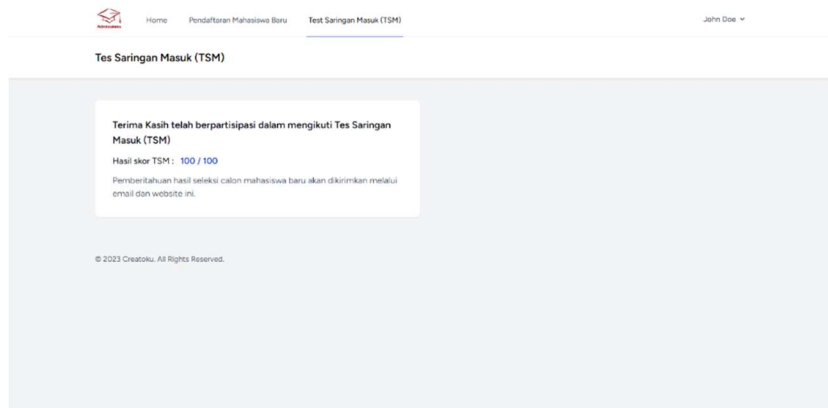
Home Pendaftaran Mahasiswa Baru Test Saringan Masuk (TSM) John Doe

Tes Saringan Masuk (TSM)

Terima Kasih telah berpartisipasi dalam mengikuti Tes Saringan Masuk (TSM)

Hasil skor TSM : 100 / 100

Pemberitahuan hasil seleksi calon mahasiswa baru akan dikirimkan melalui email dan website ini.

© 2023 Creatoku. All Rights Reserved.